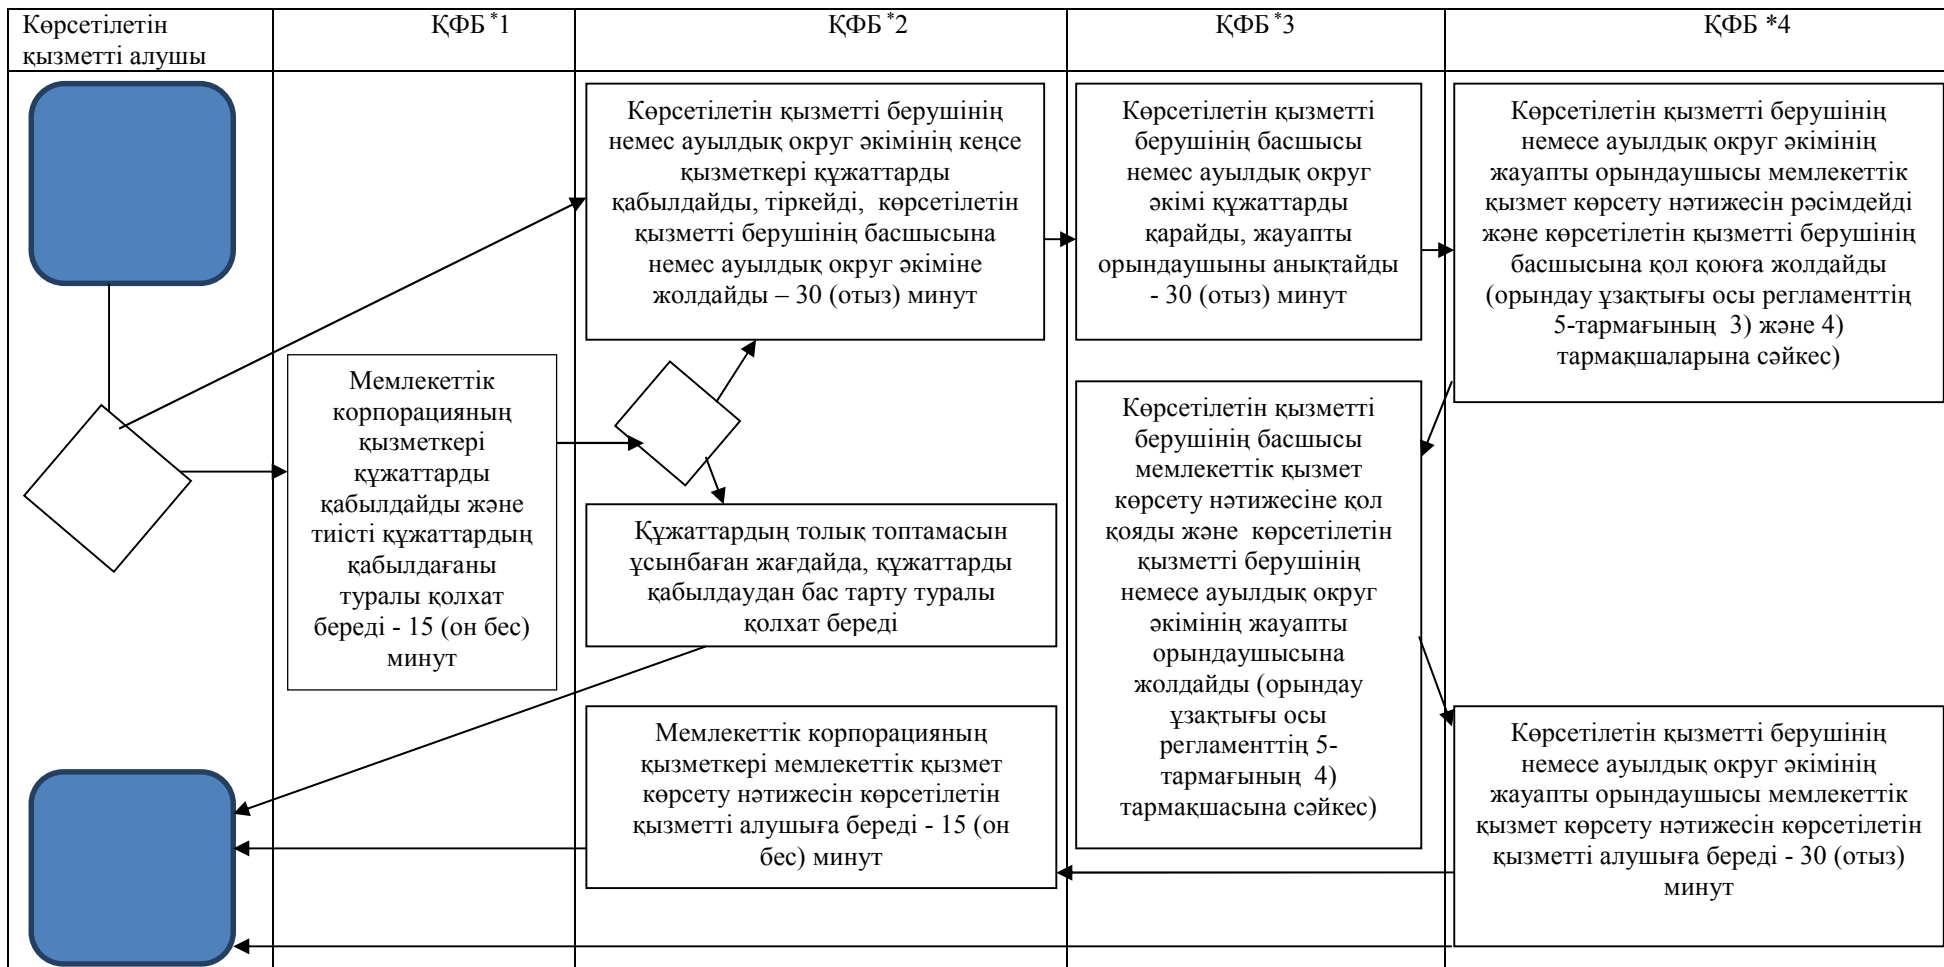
| Көрсетілетін қызметті алушы | ҚФБ $^{*}$1 | ҚФБ $^{*}$2 | ҚФБ $^{*}$3 | ҚФБ *4 |
|---|---|---|---|---|

Көрсетілетін қызметті берушінің немес ауылдық округ әкімінің кеңсе қызметкері құжаттарды қабылдайды, тіркейді, көрсетілетін қызметті берушінің басшысына немес ауылдық округ әкіміне жолдайды – 30 (отыз) минут

Көрсетілетін қызметті берушінің басшысы немес ауылдық округ әкімі құжаттарды қарайды, жауапты орындаушыны анықтайды - 30 (отыз) минут

Көрсетілетін қызметті берушінің немесе ауылдық округ әкімінің жауапты орындаушысы мемлекеттік қызмет көрсету нәтижесін рәсімдейді және көрсетілетін қызметті берушінің басшысына қол қоюға жолдайды (орындау ұзақтығы осы регламенттің 5-тармағының 3) және 4) тармақшаларына сәйкес)

Мемлекеттік корпорацияның қызметкері құжаттарды қабылдайды және тиісті құжаттардың қабылдағаны туралы қолхат береді - 15 (он бес) минут

Құжаттардың толық топтамасын ұсынбаған жағдайда, құжаттарды қабылдаудан бас тарту туралы қолхат береді

Көрсетілетін қызметті берушінің басшысы мемлекеттік қызмет көрсету нәтижесіне қол қояды және көрсетілетін қызметті берушінің немесе ауылдық округ әкімінің жауапты орындаушысына жолдайды (орындау ұзақтығы осы регламенттің 5-тармағының 4) тармақшасына сәйкес)

Мемлекеттік корпорацияның қызметкері мемлекеттік қызмет көрсету нәтижесін көрсетілетін қызметті алушыға береді - 15 (он бес) минут

Көрсетілетін қызметті берушінің немесе ауылдық округ әкімінің жауапты орындаушысы мемлекеттік қызмет көрсету нәтижесін көрсетілетін қызметті алушыға береді - 30 (отыз) минут